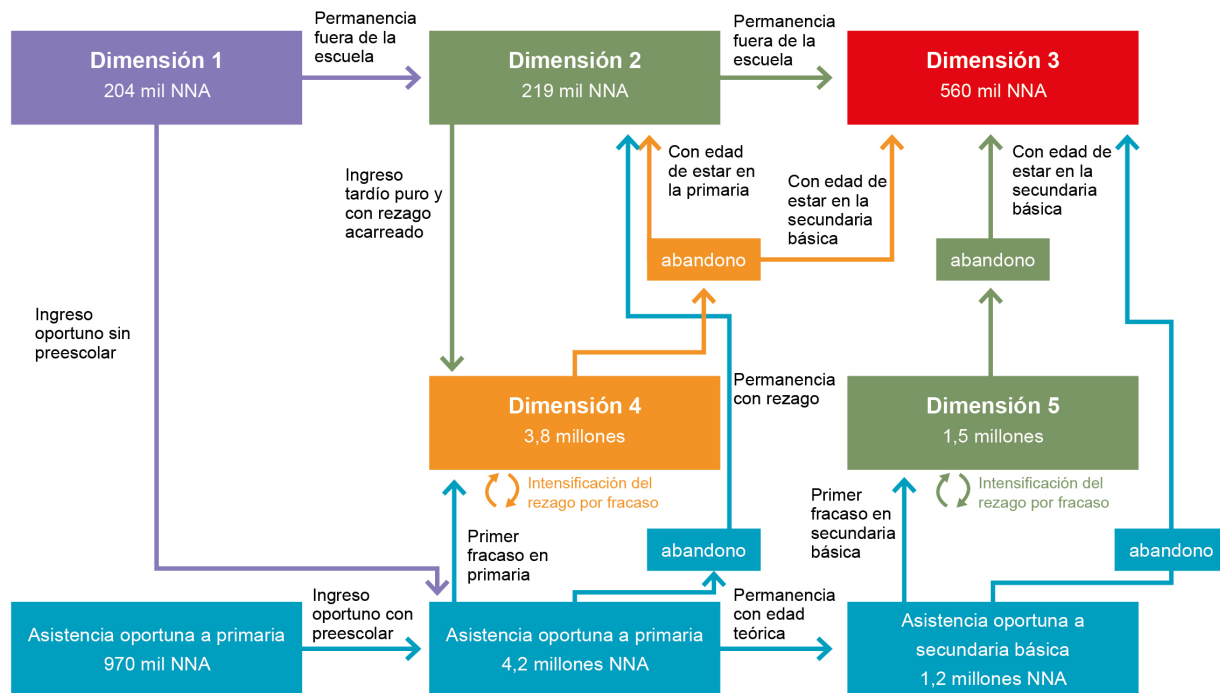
Dimensión 1
204 mil NNA

Permanencia fuera de la escuela

Dimensión 2
219 mil NNA

Permanencia fuera de la escuela

Dimensión 3
560 mil NNA

Ingreso tardío puro y con rezago acarreado

Con edad de estar en la primaria

Con edad de estar en la secundaria básica

Con edad de estar en la secundaria básica

abandono

abandono

Ingreso oportuno sin preescolar

Permanencia con rezago

Dimensión 4
3,8 millones

Intensificación del rezago por fracaso

Dimensión 5
1,5 millones

Intensificación del rezago por fracaso

Primer fracaso en primaria

abandono

Primer fracaso en secundaria básica

abandono

Asistencia oportuna a primaria
970 mil NNA

Ingreso oportuno con preescolar

Asistencia oportuna a primaria
4,2 millones NNA

Permanencia con edad teórica

Asistencia oportuna a secundaria básica
1,2 millones NNA